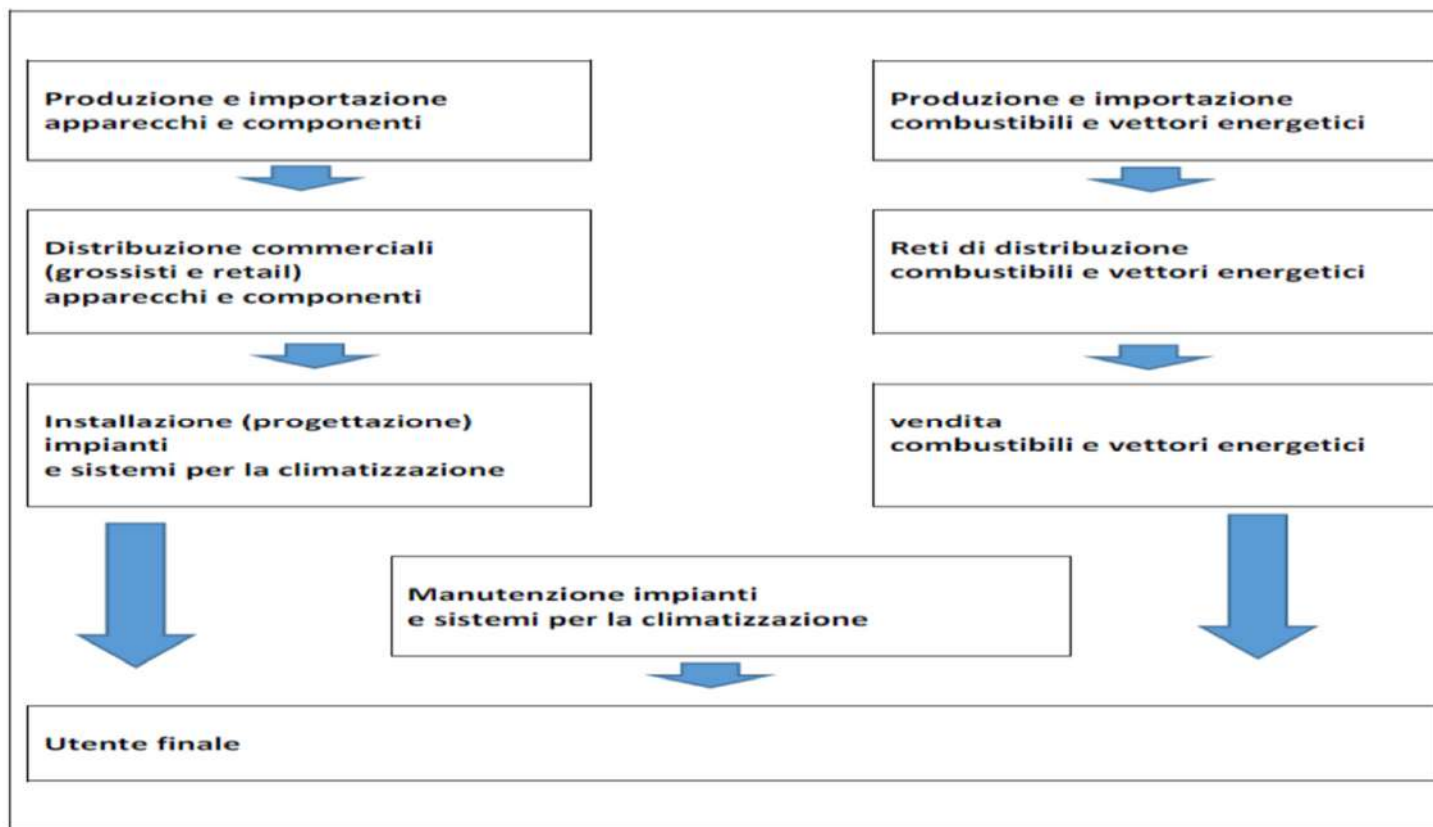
Produzione e importazione
apparecchi e componenti

Distribuzione commerciali
(grossisti e retail)
apparecchi e componenti

Installazione (progettazione)
impianti
e sistemi per la climatizzazione

Produzione e importazione
combustibili e vettori energetici

Reti di distribuzione
combustibili e vettori energetici

vendita
combustibili e vettori energetici

Manutenzione impianti
e sistemi per la climatizzazione

Utente finale